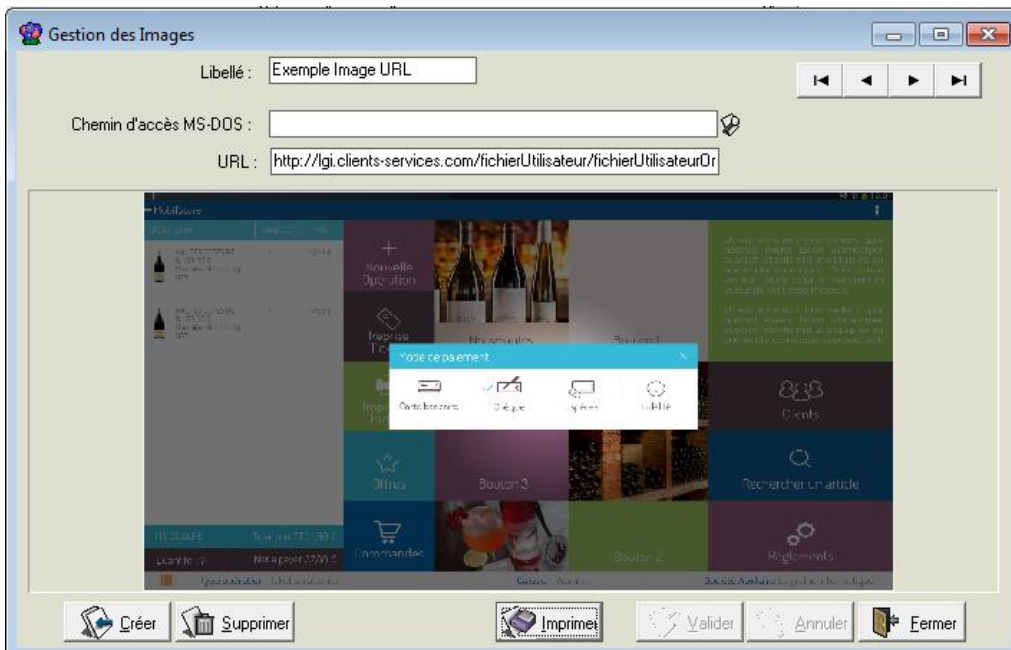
Gestion des Images

Libellé : Exemple Image URL

Chemin d'accès MS-DOS :

URL : http://lgi.clients-services.com/fichierUtilisateur/fichierUtilisateurOr

MobiStore

Nouvelle Opération

Nouveautés

Bouton 1

Mode de paiement

Carte bancaire

Chèque

Espèces

Fidélité

Clients

Offres

Bouton 3

Rechercher un article

Commandes

Bouton 2

Règlements

Créer

Supprimer

Imprimer

Valider

Annuler

Fermer